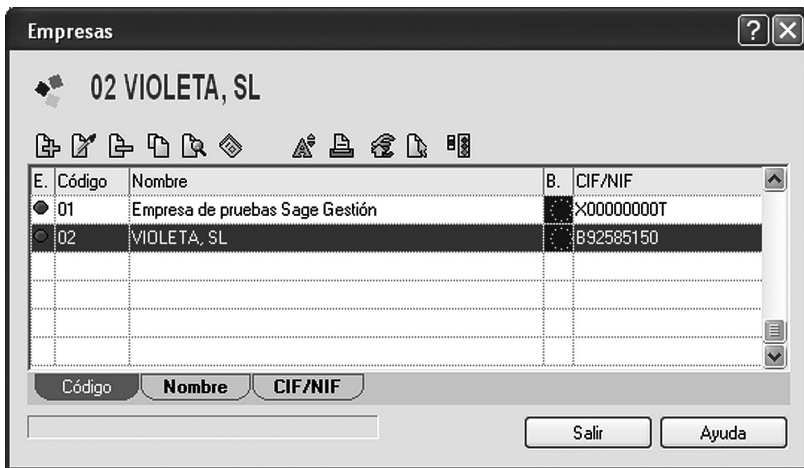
Empresas

02 VIOLETA, SL

| E. | Código | Nombre | B. | CIF/NIF |
|---|---|---|---|---|
| | 01 | Empresa de pruebas Sage Gestión | | X00000000T |
| | 02 | VIOLETA, SL | | B92585150 |

Código | Nombre | CIF/NIF

Salir | Ayuda